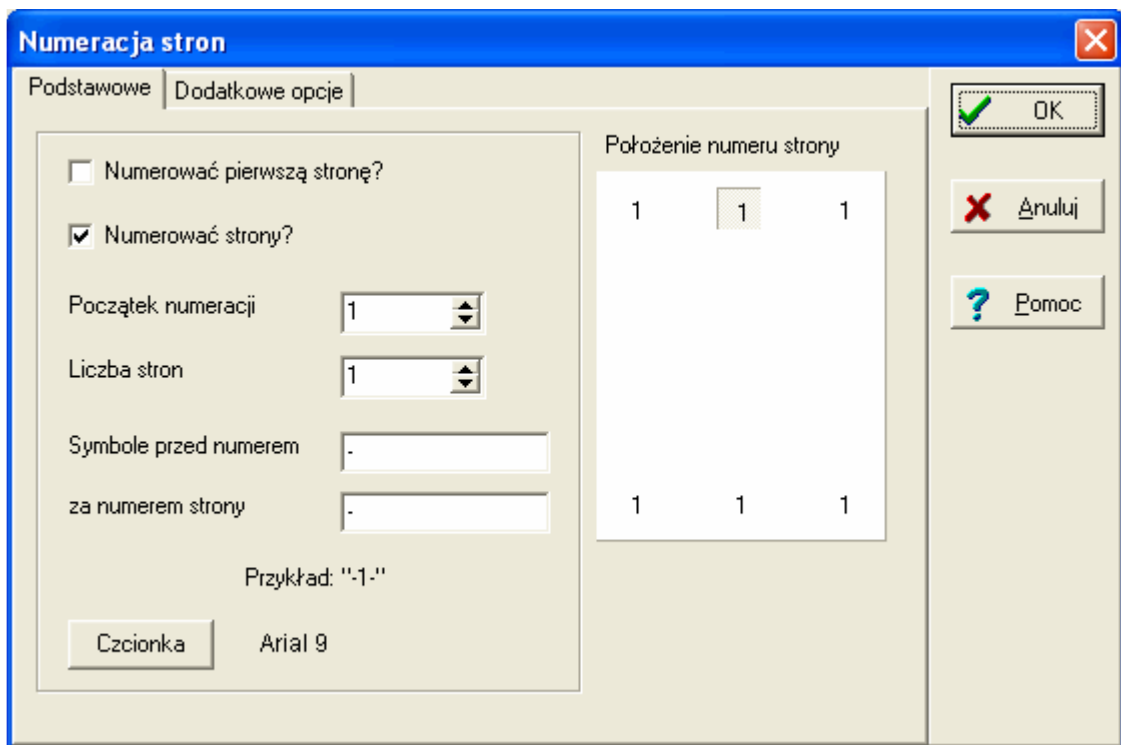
Numeracja stron

Podstawowe | Dodatkowe opcje

Numerować pierwszą stronę?

Numerować strony?

Początek numeracji 1

Liczba stron 1

Symbole przed numerem -

za numerem strony -

Przykład: "-1-"

Czcionka Arial 9

Położenie numeru strony

1 1 1

1 1 1

OK

Anuluj

Pomoc